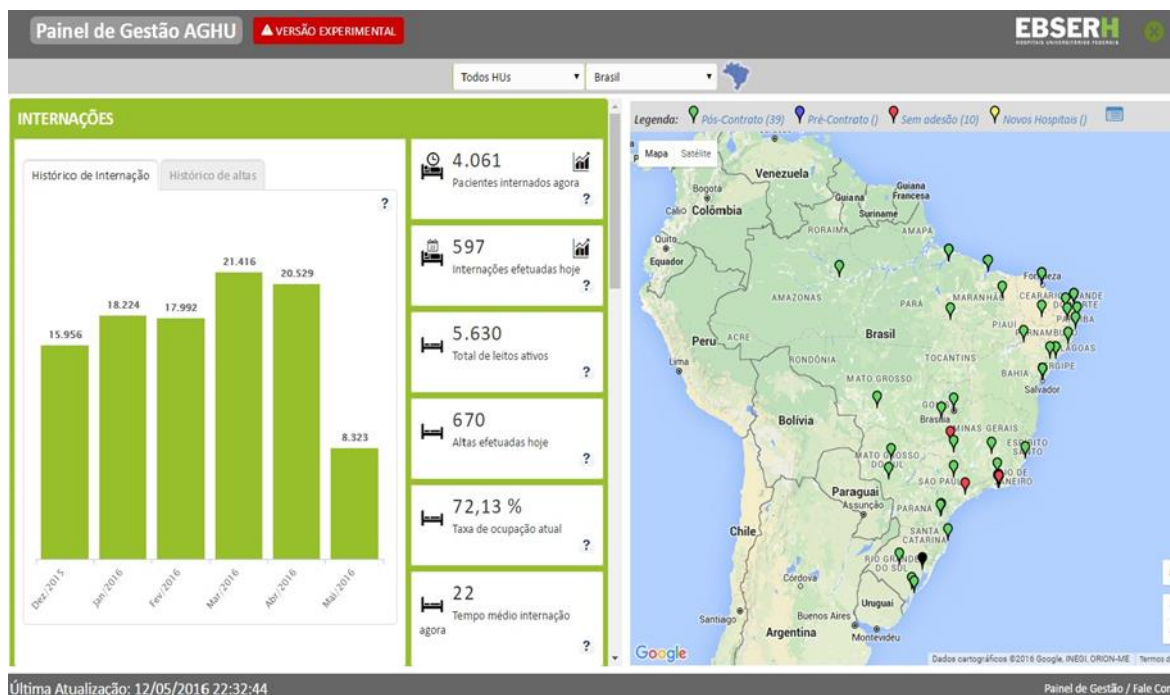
Painel de Gestão AGHU ▲ VERSÃO EXPERIMENTAL

EBSERH
HOSPITAIS UNIVERSITÁRIOS FEDERAIS

Todos HUs ▾ Brasil ▾

INTERNAÇÕES

Histórico de Internação | Histórico de altas

?

| Dez/2015 | Jan/2016 | Fev/2016 | Mar/2016 | Abr/2016 | Mai/2016 |
|---|---|---|---|---|---|
| 15.956 | 18.224 | 17.992 | 21.416 | 20.529 | 8.323 |

4.061
Pacientes internados agora
?

597
Internações efetuadas hoje
?

5.630
Total de leitos ativos
?

670
Altas efetuadas hoje
?

72,13 %
Taxa de ocupação atual
?

22
Tempo médio internação agora
?

Legenda: Pós-Contrato (39) Pré-Contrato () Sem adesão (10) Novos Hospitais ()

Mapa Satélite

Venezuela Bogotá Guiana Guiana Francesa Cali Colômbia Suriname RORAIMA AMAPÁ Quito Equador AMAZONAS PARÁ MARANHÃO Fortaleza CEARÁ RIO GRANDE DO NORTE PARAÍBA PIAUÍ PERNAMBUCO ALAGOAS SERGIPE Peru ACRE Brasil RONDÔNIA TOCANTINS Lima BAHIA Salvador MATO GROSSO GOIÁS Brasília Bolívia MINAS GERAIS ESPÍRITO SANTO MATO GROSSO DO SUL SÃO PAULO RIO DE JANEIRO Paraguai Assunção PARANÁ SANTA CATARINA Chile RIO GRANDE DO SUL Córdoba Uruguai Santiago Buenos Aires Argentina Montevidéu

Google Dados cartográficos ©2016 Google, INEGI, ORION-ME Termos d

Última Atualização: 12/05/2016 22:32:44

Painel de Gestão / Fale Co